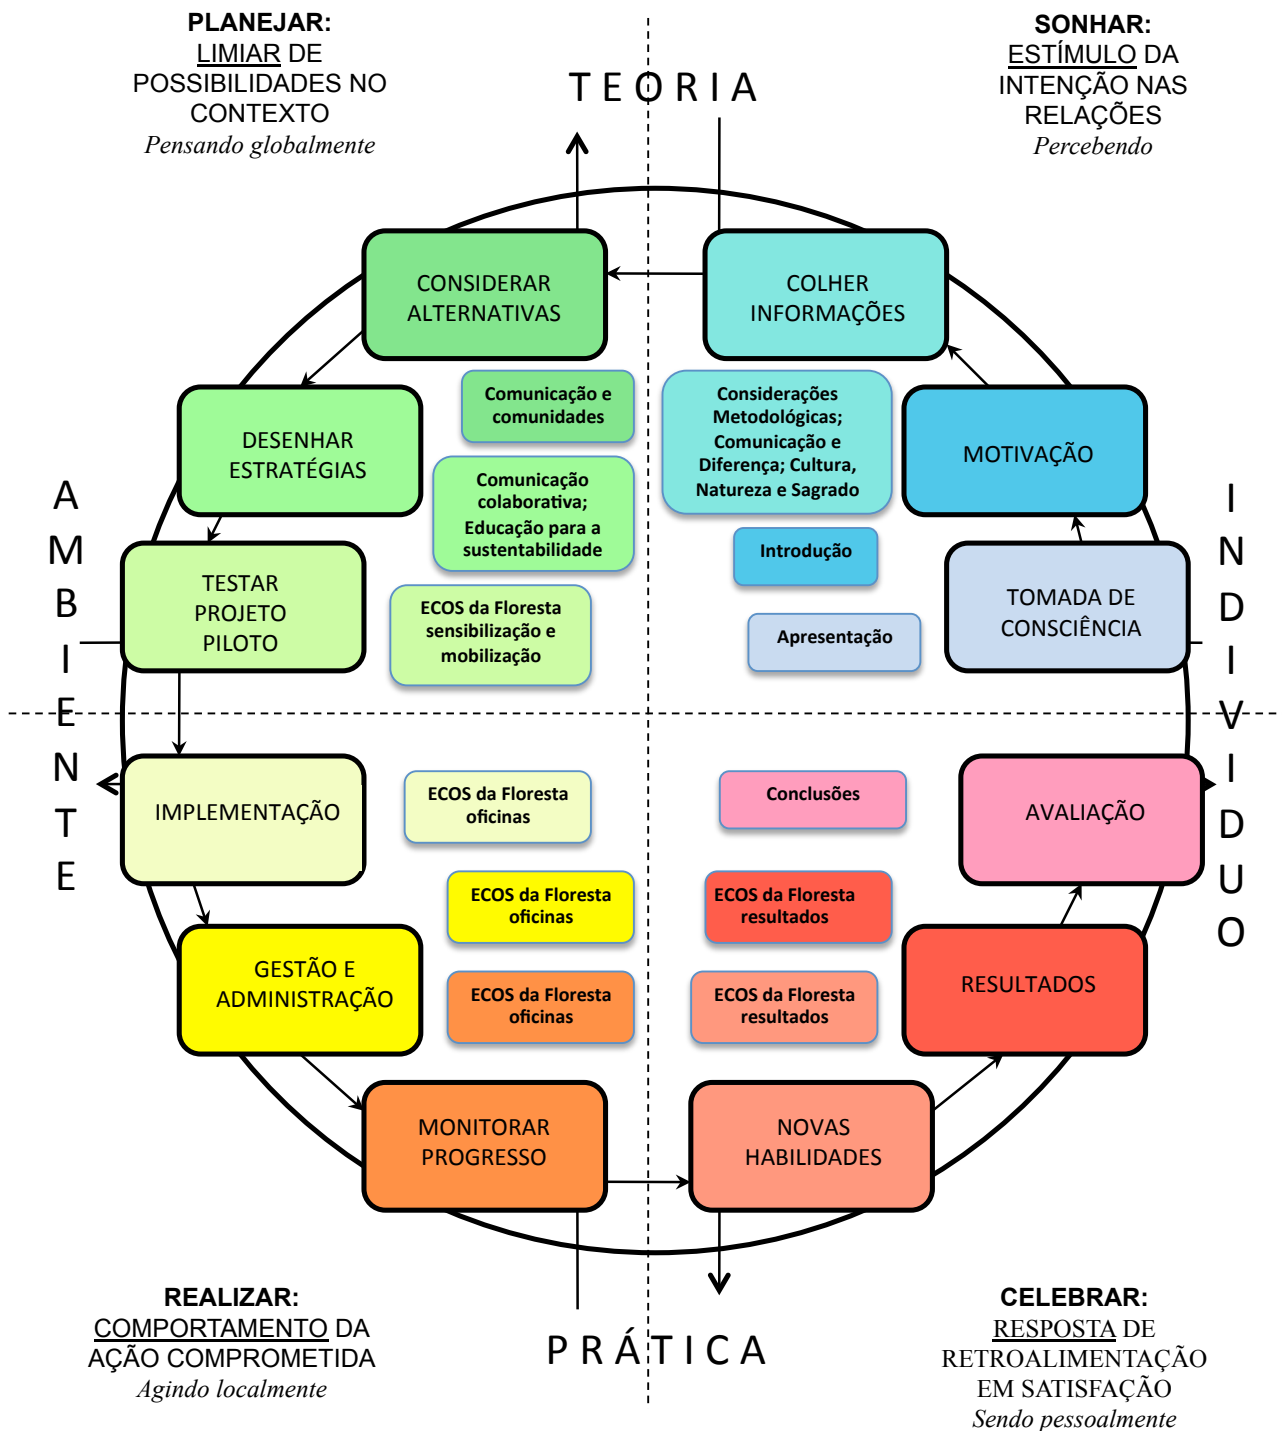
PLANEJAR:
LIMIAR DE POSSIBILIDADES NO CONTEXTO
Pensando globalmente

TEORIA

SONHAR:
ESTÍMULO DA INTENÇÃO NAS RELAÇÕES
Percebendo

CONSIDERAR ALTERNATIVAS

COLHER INFORMAÇÕES

DESENHAR ESTRATÉGIAS

Comunicação e comunidades

Considerações Metodológicas; Comunicação e Diferença; Cultura, Natureza e Sagrado

MOTIVAÇÃO

AMBIENTE

Comunicação colaborativa; Educação para a sustentabilidade

Introdução

INDIVIDUO

TESTAR PROJETO PILOTO

ECOS da Floresta sensibilização e mobilização

Apresentação

TOMADA DE CONSCIÊNCIA

IMPLEMENTAÇÃO

ECOS da Floresta oficinas

Conclusões

AVALIAÇÃO

ECOS da Floresta oficinas

ECOS da Floresta resultados

GESTÃO E ADMINISTRAÇÃO

ECOS da Floresta oficinas

ECOS da Floresta resultados

RESULTADOS

MONITORAR PROGRESSO

NOVAS HABILIDADES

REALIZAR:
COMPORTAMENTO DA AÇÃO COMPROMETIDA
Agindo localmente

PRÁTICA

CELEBRAR:
RESPOSTA DE RETROALIMENTAÇÃO EM SATISFAÇÃO
Sendo pessoalmente